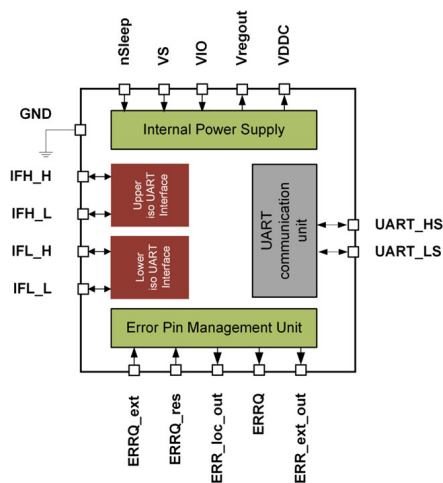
nSleep
VS
VIO
Vregout
VDDC
GND
Internal Power Supply
IFH_H
IFH_L
Upper iso UART Interface
IFL_H
IFL_L
Lower iso UART Interface
UART communication unit
UART_HS
UART_LS
Error Pin Management Unit
ERRQ_ext
ERRQ_res
ERR_loc_out
ERRQ
ERR_ext_out